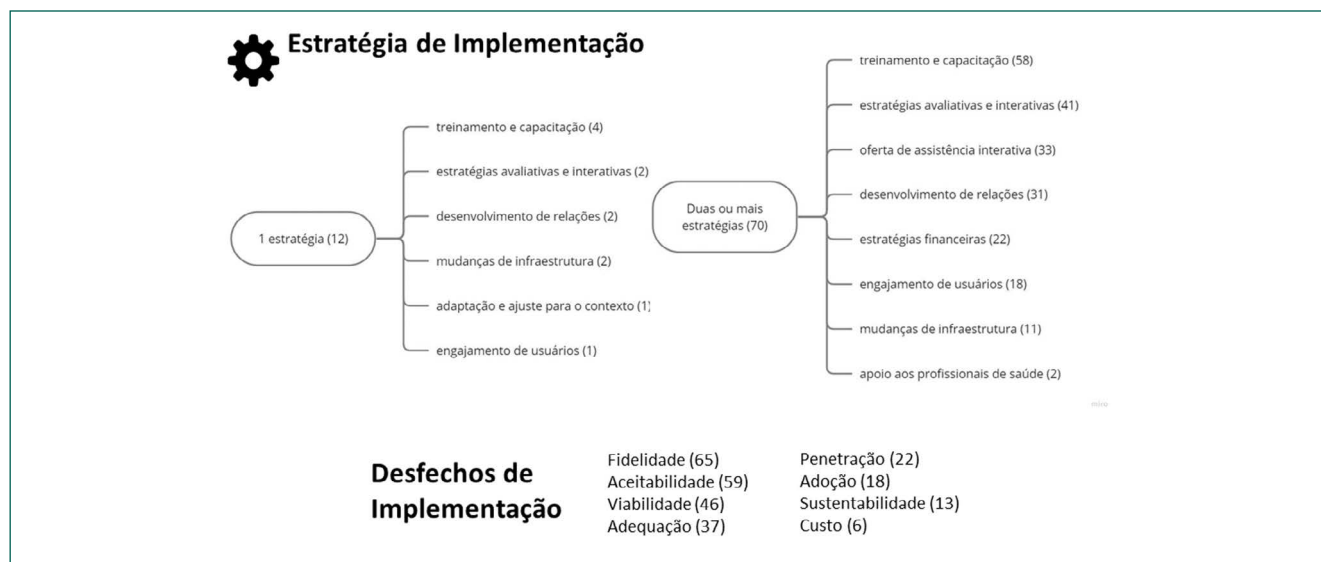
Estratégia de Implementação

1 estratégia (12)

treinamento e capacitação (4)
estratégias avaliativas e interativas (2)
desenvolvimento de relações (2)
mudanças de infraestrutura (2)
adaptação e ajuste para o contexto (1)
engajamento de usuários (1)

Duas ou mais estratégias (70)

treinamento e capacitação (58)
estratégias avaliativas e interativas (41)
oferta de assistência interativa (33)
desenvolvimento de relações (31)
estratégias financeiras (22)
engajamento de usuários (18)
mudanças de infraestrutura (11)
apoio aos profissionais de saúde (2)

miro

Desfechos de Implementação

Fidelidade (65)
Aceitabilidade (59)
Viabilidade (46)
Adequação (37)

Penetração (22)
Adoção (18)
Sustentabilidade (13)
Custo (6)